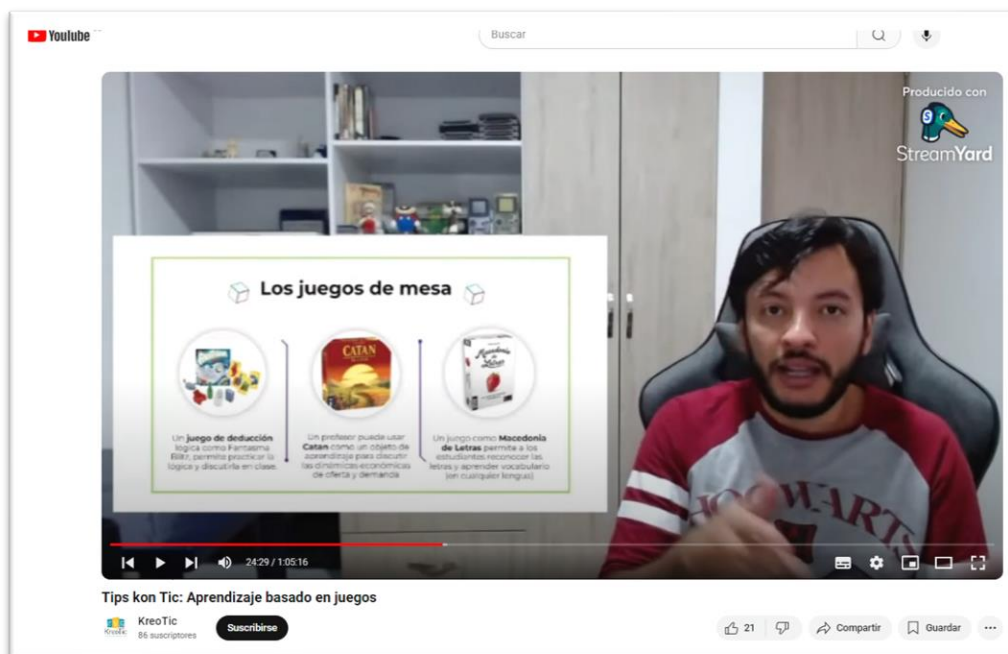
YouTube

Buscar

Producido con
StreamYard

Los juegos de mesa

CATAN

Un juego de deducción lógica como Fantasma Blitz, permite practicar la lógica y discutirla en clase.

Un profesor puede usar Catan como un objeto de aprendizaje para discutir las dinámicas económicas de oferta y demanda.

Un juego como Macedonia de Letras permite a los estudiantes reconocer las letras y aprender vocabulario (en cualquier lengua).

HOGWARTS

24:29 / 1:05:16

Tips kon Tic: Aprendizaje basado en juegos

KreoTic
86 suscriptores

Suscribirse

21

Compartir

Guardar

...